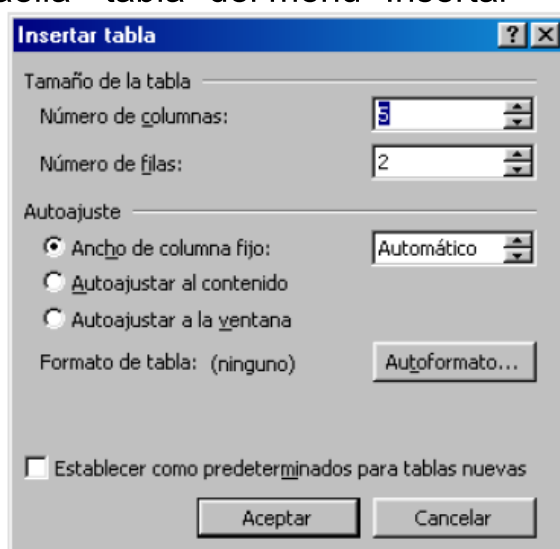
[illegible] tabla del menú Insertar

Insertar tabla

?

×

Tamaño de la tabla

Número de columnas: 5

Número de filas: 2

Autoajuste

Ancho de columna fijo: Automático

Autoajustar al contenido

Autoajustar a la ventana

Formato de tabla: (ninguno)

Autoformato...

Establecer como predeterminados para tablas nuevas

Aceptar

Cancelar